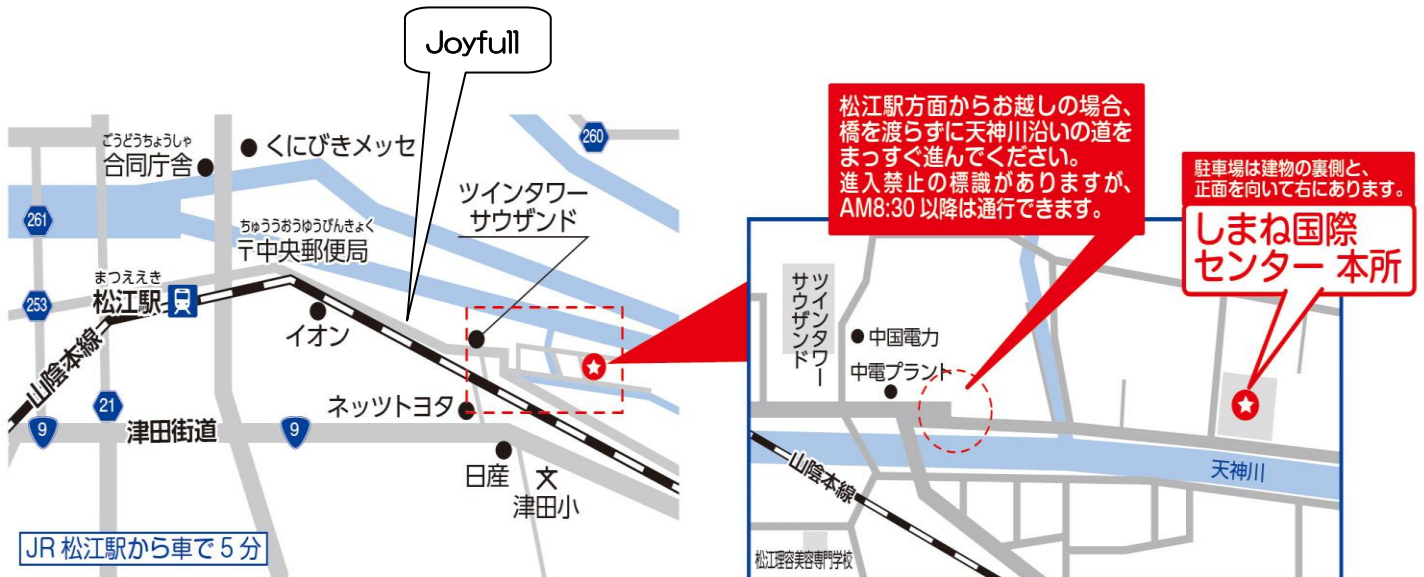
Joyfull

260

ごうどうちょうしゃ
合同庁舎

くにびきメッセ

261

ツインタワー
サウザンド

ちゅうおうゆうびんきょく
〒中央郵便局

まつええき
松江駅

253

山陰本線

イオン

ネッツトヨタ

21

9

津田街道

9

日産

文
津田小

JR 松江駅から車で 5 分

松江駅方面からお越しの場合、橋を渡らずに天神川沿いの道をまっすぐ進んでください。
進入禁止の標識がありますが、AM8:30 以降は通行できます。

駐車場は建物の裏側と、正面を向いて右にあります。

しまね国際センター 本所

ツインタワーサウザンド

中国電力

中電プラント

山陰本線

天神川

松江理容美容専門学校